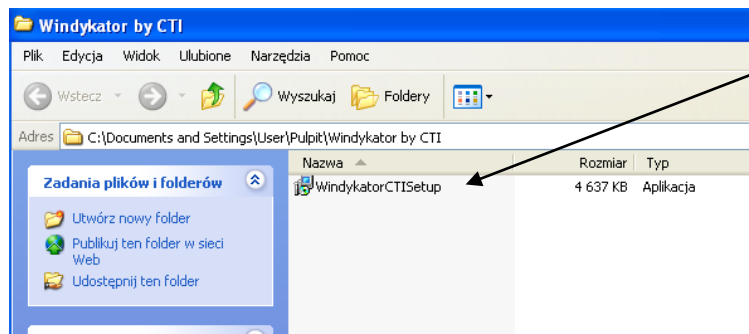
Windykator by CTI

Plik Edycja Widok Ulubione Narzędzia Pomoc

Wstecz Wyszukaj Foldery

Adres C:\Documents and Settings\User\Pulpit\Windykator by CTI

Zadania plików i folderów

Utwórz nowy folder

Publikuj ten folder w sieci Web

Udostępnij ten folder

| Nazwa | Rozmiar | Typ |
|---|---|---|
| WindykatorCTISetup | 4 637 KB | Aplikacja |